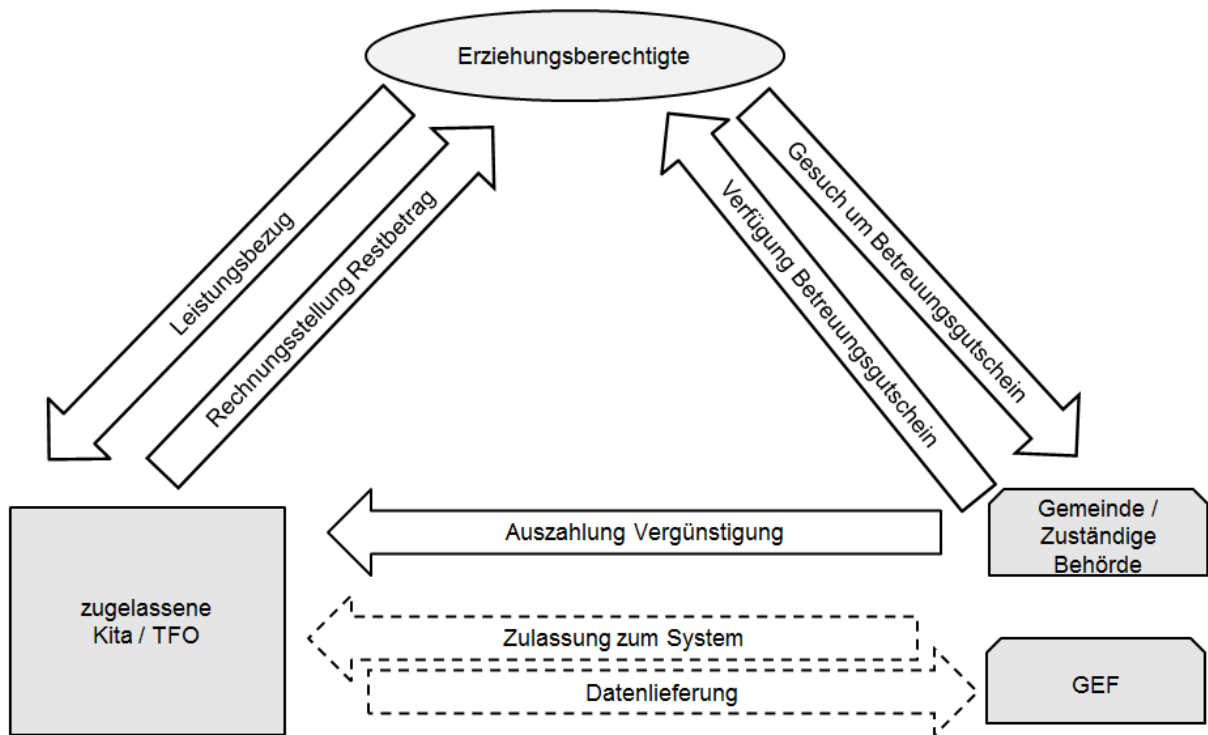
Erziehungsberechtigte

Leistungsbezug

Rechnungsstellung Restbetrag

Verfügung Betreuungsgutschein

Gesuch um Betreuungsgutschein

zugelassene Kita / TFO

Auszahlung Vergünstigung

Gemeinde / Zuständige Behörde

Zulassung zum System

Datenlieferung

GEF